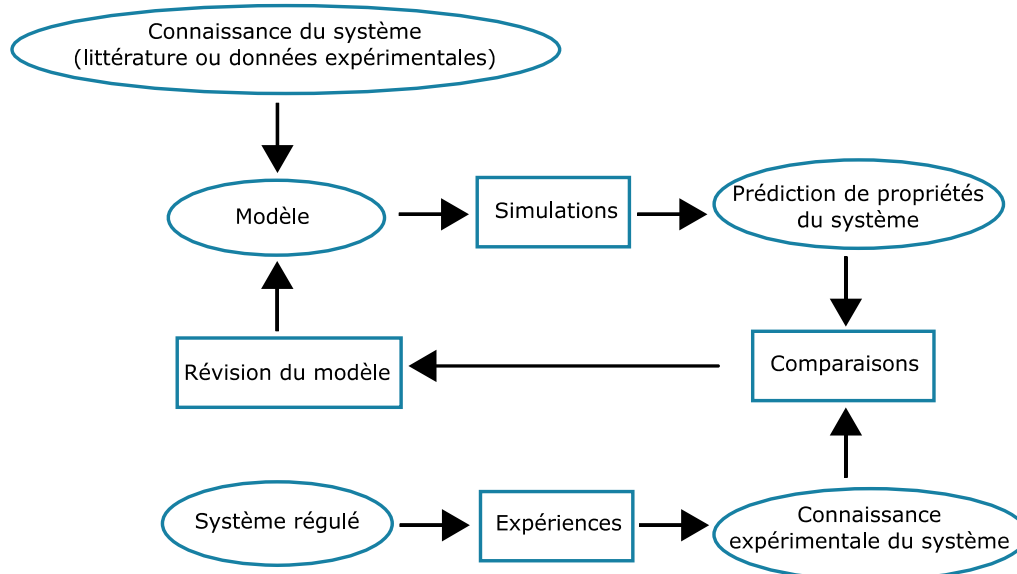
Connaissance du système
(littérature ou données expérimentales)

Modèle

Simulations

Prédiction de propriétés du système

Révision du modèle

Comparaisons

Système régulé

Expériences

Connaissance expérimentale du système